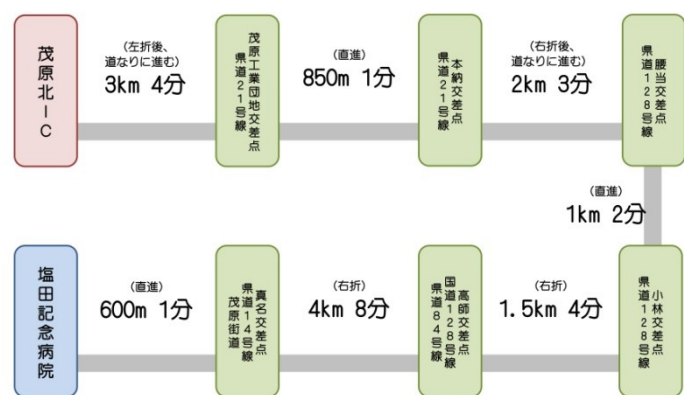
茂原北IC

(左折後、道なりに進む)
3km 4分

茂原工業団地交差点
県道21号線

(直進)
850m 1分

本納交差点
県道21号線

(右折後、道なりに進む)
2km 3分

腰当交差点
県道128号線

(直進)
1km 2分

小林交差点
県道128号線

(右折)
1.5km 4分

高師交差点
国道128号線
県道84号線

(右折)
4km 8分

真名交差点
県道14号線
茂原街道

(直進)
600m 1分

塩田記念病院